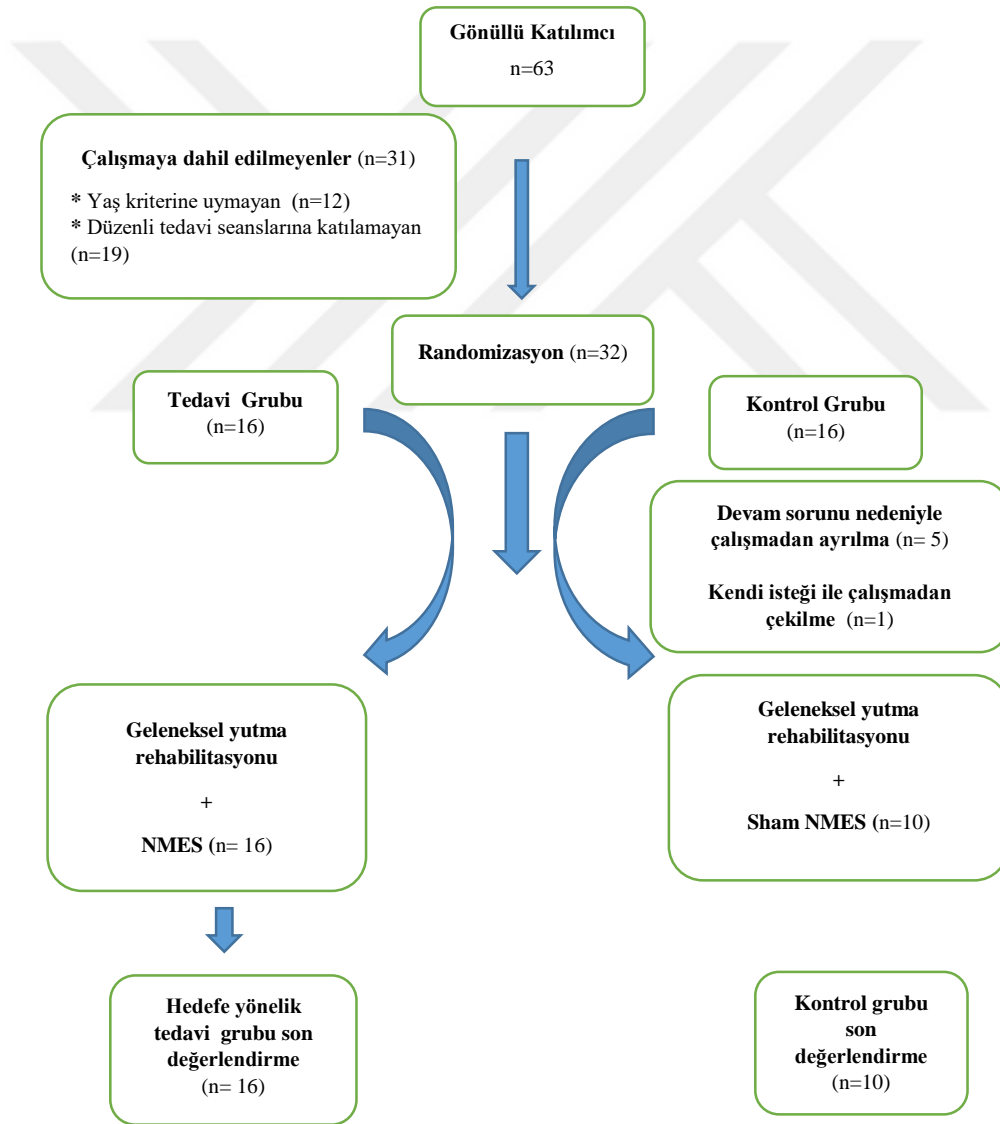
Gönüllü Katılımcı
n=63

Çalışmaya dahil edilmeyenler (n=31)

* Yaş kriterine uymayan (n=12)
* Düzenli tedavi seanslarına katılamayan (n=19)

Randomizasyon (n=32)

Tedavi Grubu
(n=16)

Kontrol Grubu
(n=16)

Devam sorunu nedeniyle çalışmadan ayrılma (n= 5)

Kendi isteği ile çalışmadan çekilme (n=1)

Geleneksel yutma rehabilitasyonu

+

NMES (n= 16)

Geleneksel yutma rehabilitasyonu

+

Sham NMES (n=10)

Hedefe yönelik tedavi grubu son değerlendirme
(n= 16)

Kontrol grubu son değerlendirme
(n=10)